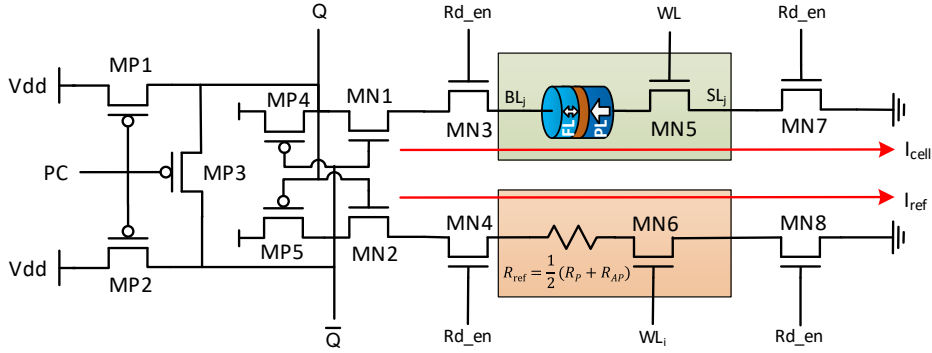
Q

Rd_en

WL

Rd_en

Vdd

MP1

MP4

MN1

$BL_j$

FL

PL

$SL_j$

MN3

MN5

MN7

PC

MP3

$I_{cell}$

$I_{ref}$

MN4

MN6

MN8

Vdd

MP5

MN2

MP2

$R_{ref} = \frac{1}{2}(R_P + R_{AP})$

$\overline{Q}$

Rd_en

$WL_i$

Rd_en